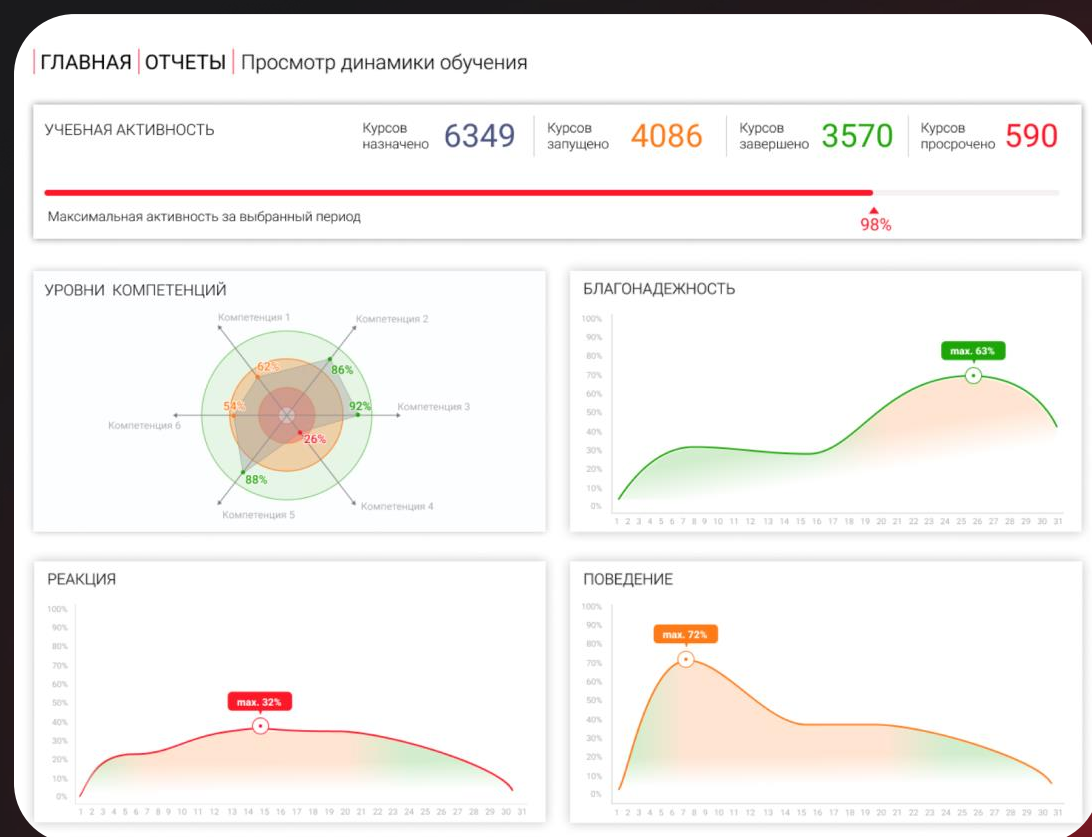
ГЛАВНАЯ | ОТЧЕТЫ | Просмотр динамики обучения

УЧЕБНАЯ АКТИВНОСТЬ

Курсов назначено 6349

Курсов запущено 4086

Курсов завершено 3570

Курсов просрочено 590

Максимальная активность за выбранный период

98%

УРОВНИ КОМПЕТЕНЦИЙ

Компетенция 1
Компетенция 2
Компетенция 3
Компетенция 4
Компетенция 5
Компетенция 6

62%
86%
92%
54%
26%
88%

БЛАГОНАДЕЖНОСТЬ

100%
90%
80%
70%
60%
50%
40%
30%
20%
10%
0%

max. 63%

1 2 3 4 5 6 7 8 9 10 11 12 13 14 15 16 17 18 19 20 21 22 23 24 25 26 27 28 29 30 31

РЕАКЦИЯ

100%
90%
80%
70%
60%
50%
40%
30%
20%
10%
0%

max. 32%

1 2 3 4 5 6 7 8 9 10 11 12 13 14 15 16 17 18 19 20 21 22 23 24 25 26 27 28 29 30 31

ПОВЕДЕНИЕ

100%
90%
80%
70%
60%
50%
40%
30%
20%
10%
0%

max. 72%

1 2 3 4 5 6 7 8 9 10 11 12 13 14 15 16 17 18 19 20 21 22 23 24 25 26 27 28 29 30 31